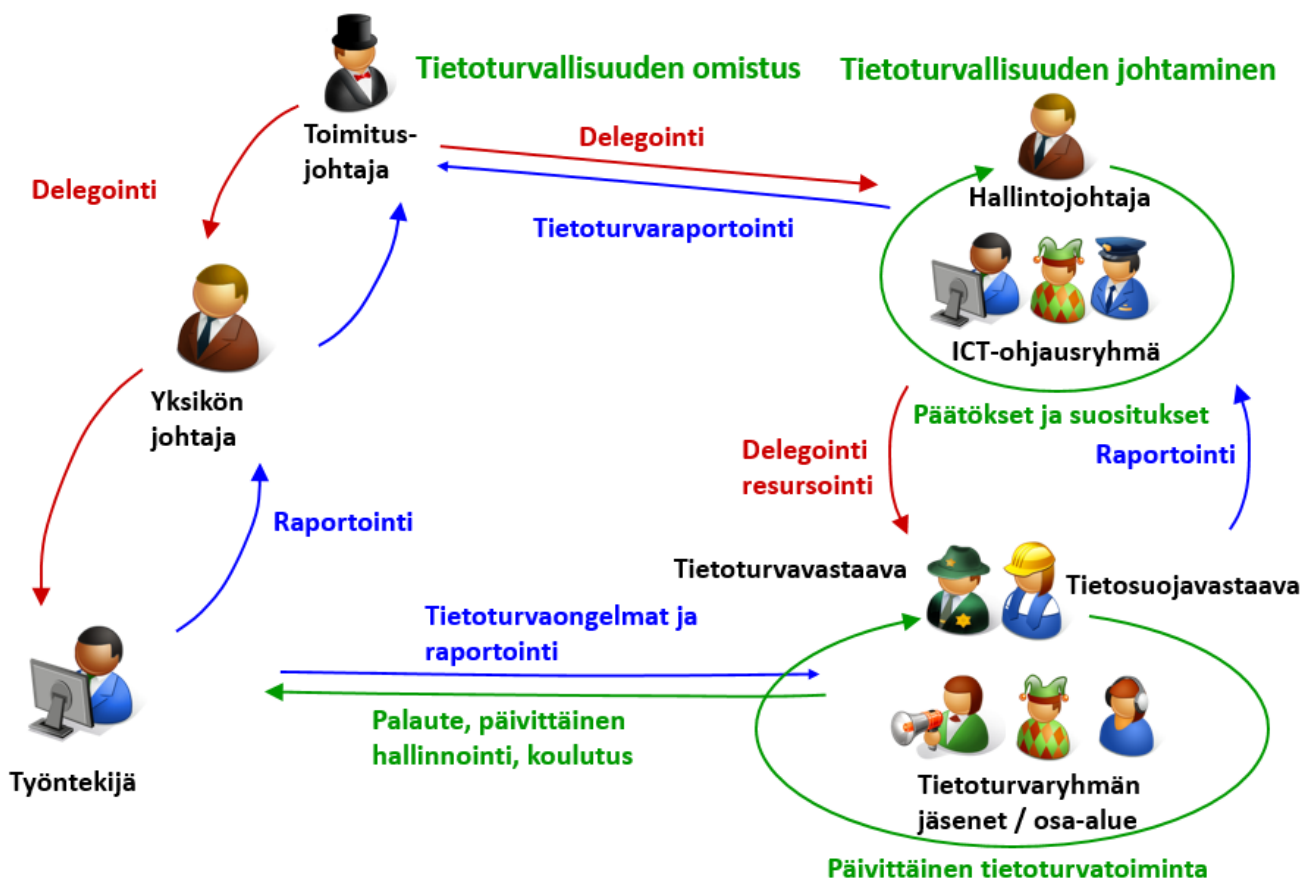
Tietoturvallisuuden omistus

Tietoturvallisuuden johtaminen

Toimitusjohtaja

Delegointi

Tietoturvaraportointi

Hallintojohtaja

ICT-ohjausryhmä

Delegointi

Yksikön johtaja

Raportointi

Päätökset ja suositukset

Delegointi resursointi

Raportointi

Tietoturvavastaava

Tietosuojavastaava

Tietoturvaongelmat ja raportointi

Palaute, päivittäinen hallinnointi, koulutus

Työntekijä

Tietoturvaryhmän jäsenet / osa-alue

Päivittäinen tietoturvatoiminta